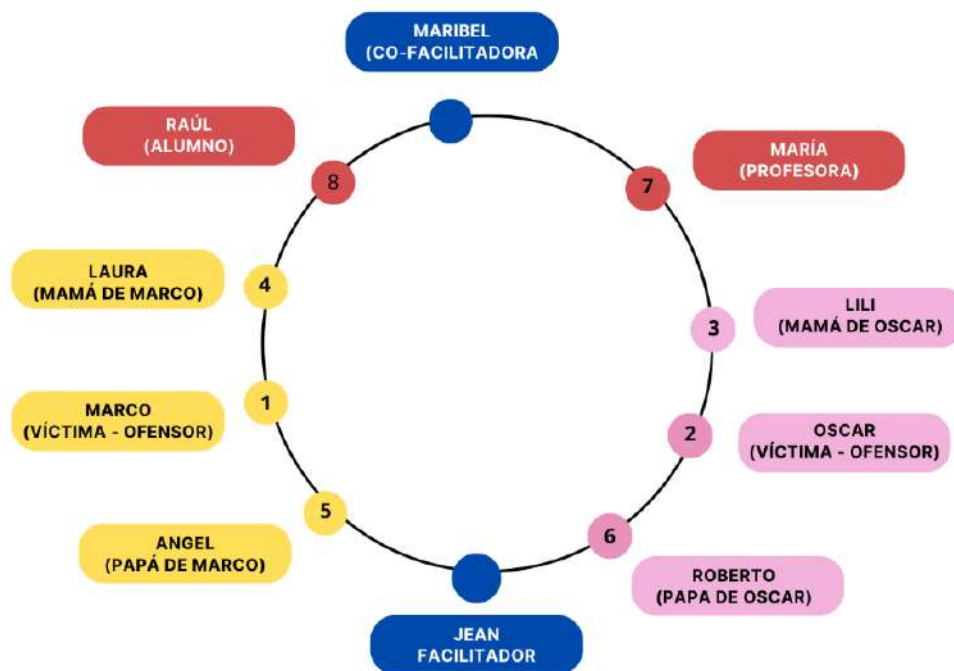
MARIBEL
(CO-FACILITADORA

RAÚL
(ALUMNO)

8

7

MARÍA
(PROFESORA)

LAURA
(MAMÁ DE MARCO)

4

3

LILI
(MAMÁ DE OSCAR)

MARCO
(VÍCTIMA - OFENSOR)

1

2

OSCAR
(VÍCTIMA - OFENSOR)

5

ANGEL
(PAPÁ DE MARCO)

6

ROBERTO
(PAPA DE OSCAR)

JEAN
FACILITADOR